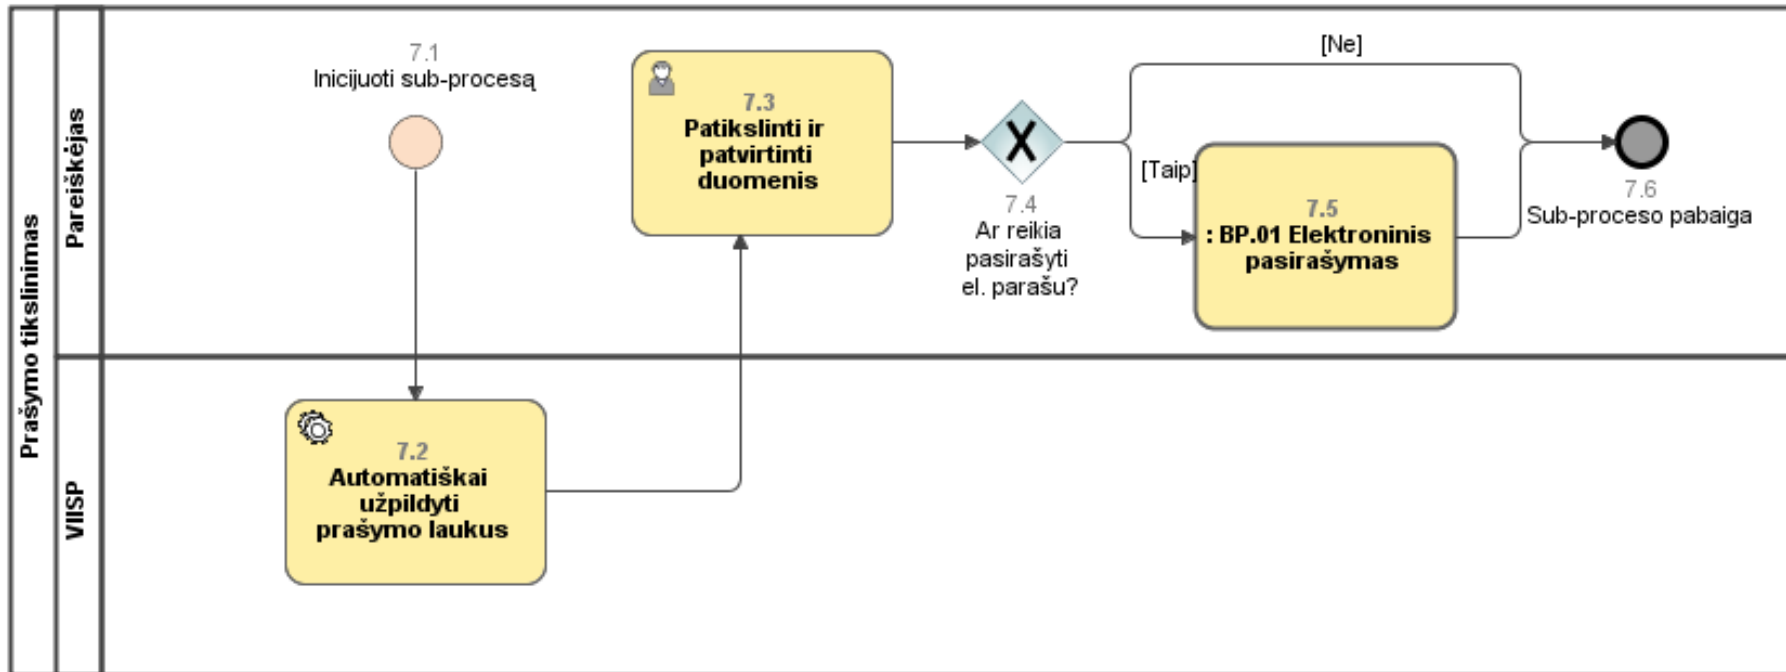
Prašymo tikslinimas

Pareiškėjas

VIISP

7.1
Inicijuoti sub-procesą

7.2
Automatiškai užpildyti prašymo laukus

7.3
Patikslinti ir patvirtinti duomenis

7.4
Ar reikia pasirašyti el. parašu?

[Ne]

[Taip]

7.5
: BP.01 Elektroninis pasirašymas

7.6
Sub-proceso pabaiga